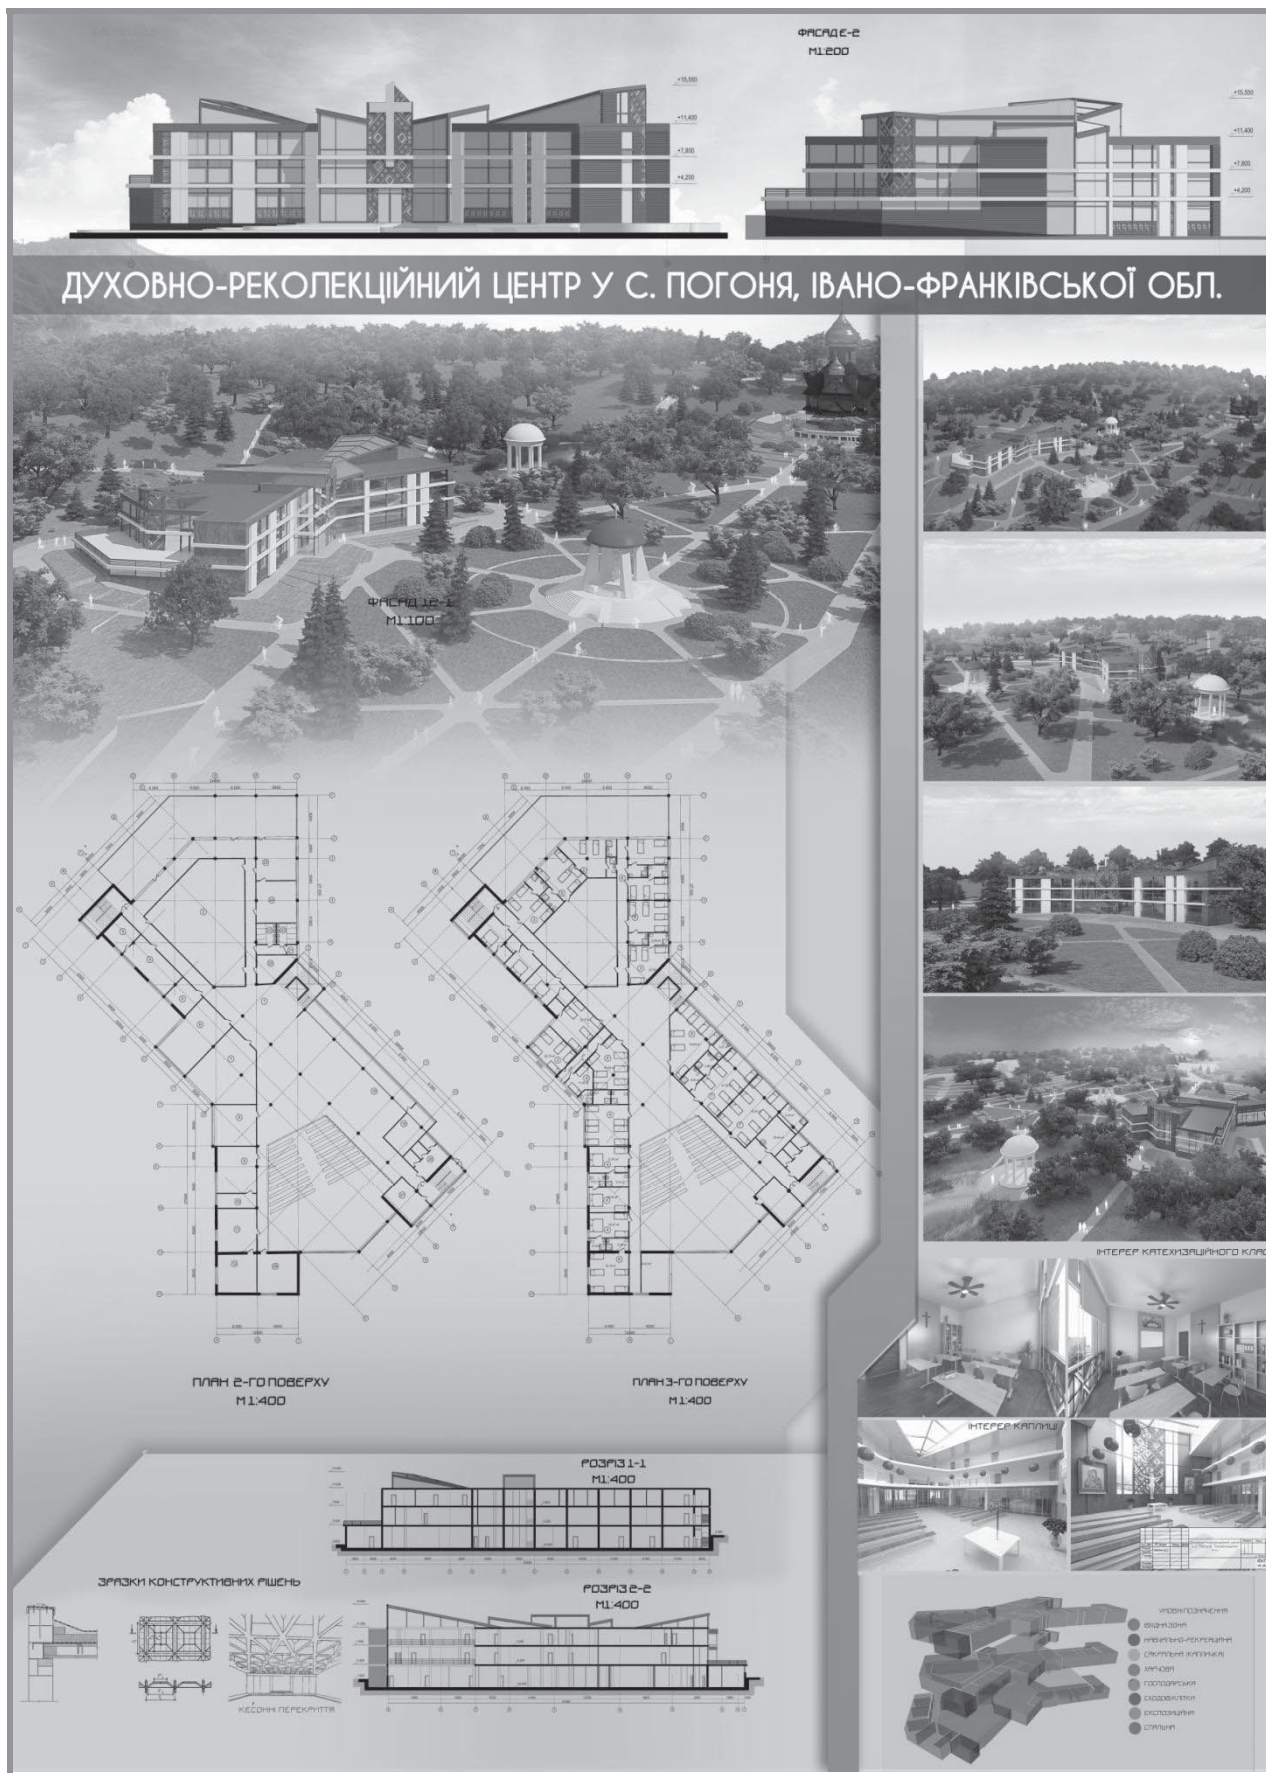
ФАСАД Е-Е
М1:200

+15,550
+11,400
+7,800
+4,200

+15,550
+11,400
+7,800
+4,200

ДУХОВНО-РЕКОЛЕКЦІЙНИЙ ЦЕНТР У С. ПОГОНЯ, ІВАНО-ФРАНКІВСЬКОЇ ОБЛ.

ФАСАД 1Е-1
М1:100

ПЛАН 2-ГО ПОВЕРХУ
М1:400

ПЛАН 3-ГО ПОВЕРХУ
М1:400

ІНТЕРЕР КАТЕХИЗАЦІЙНОГО КЛА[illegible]

ІНТЕРЕР КАПЛИЦІ

РОЗРІЗ 1-1
М1:400

ЗРАЗКИ КОНСТРУКТИВНИХ РІШЕНЬ

РОЗРІЗ 2-2
М1:400

КЕСОННІ ПЕРЕКРИТТЯ

УМОВНІ ПОЗНАЧЕННЯ
ВХІДНА ЗОНА
НАВЧАЛЬНО-РЕКРЕАЦІЙНА
САКРАЛЬНА (КАПЛИЦЯ)
ХАРЧОВА
ГОСПОДАРСЬКА
СХОДОВА КЛІТКА
ЕКСПОЗИЦІЙНА
СПАЛЬНЯ